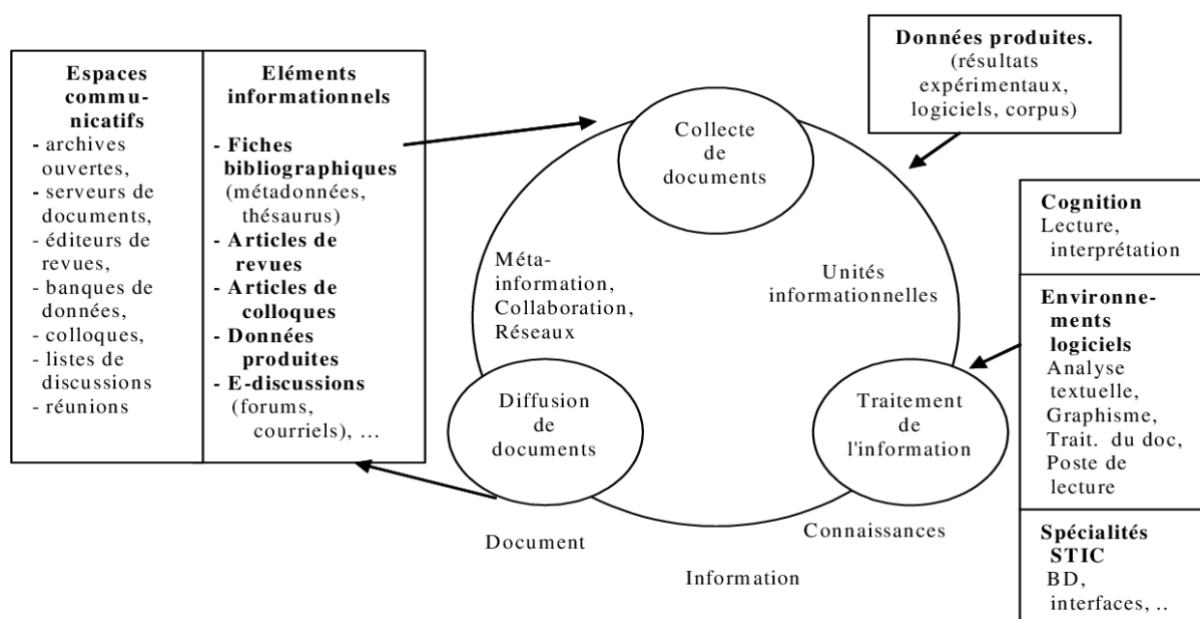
Espaces communicatifs
- archives ouvertes,
- serveurs de documents,
- éditeurs de revues,
- banques de données,
- colloques,
- listes de discussions
- réunions

Eléments informationnels
- Fiches bibliographiques (métadonnées, thésaurus)
- Articles de revues
- Articles de colloques
- Données produites
- E-discussions (forums, courriels), ...

Données produites. (résultats expérimentaux, logiciels, corpus)

Collecte de documents

Méta-information, Collaboration, Réseaux

Unités informationnelles

Diffusion de documents

Traitement de l'information

Document

Information

Connaissances

Cognition
Lecture, interprétation

Environnements logiciels
Analyse textuelle, Graphisme, Trait. du doc, Poste de lecture

Spécialités STIC
BD, interfaces, ..